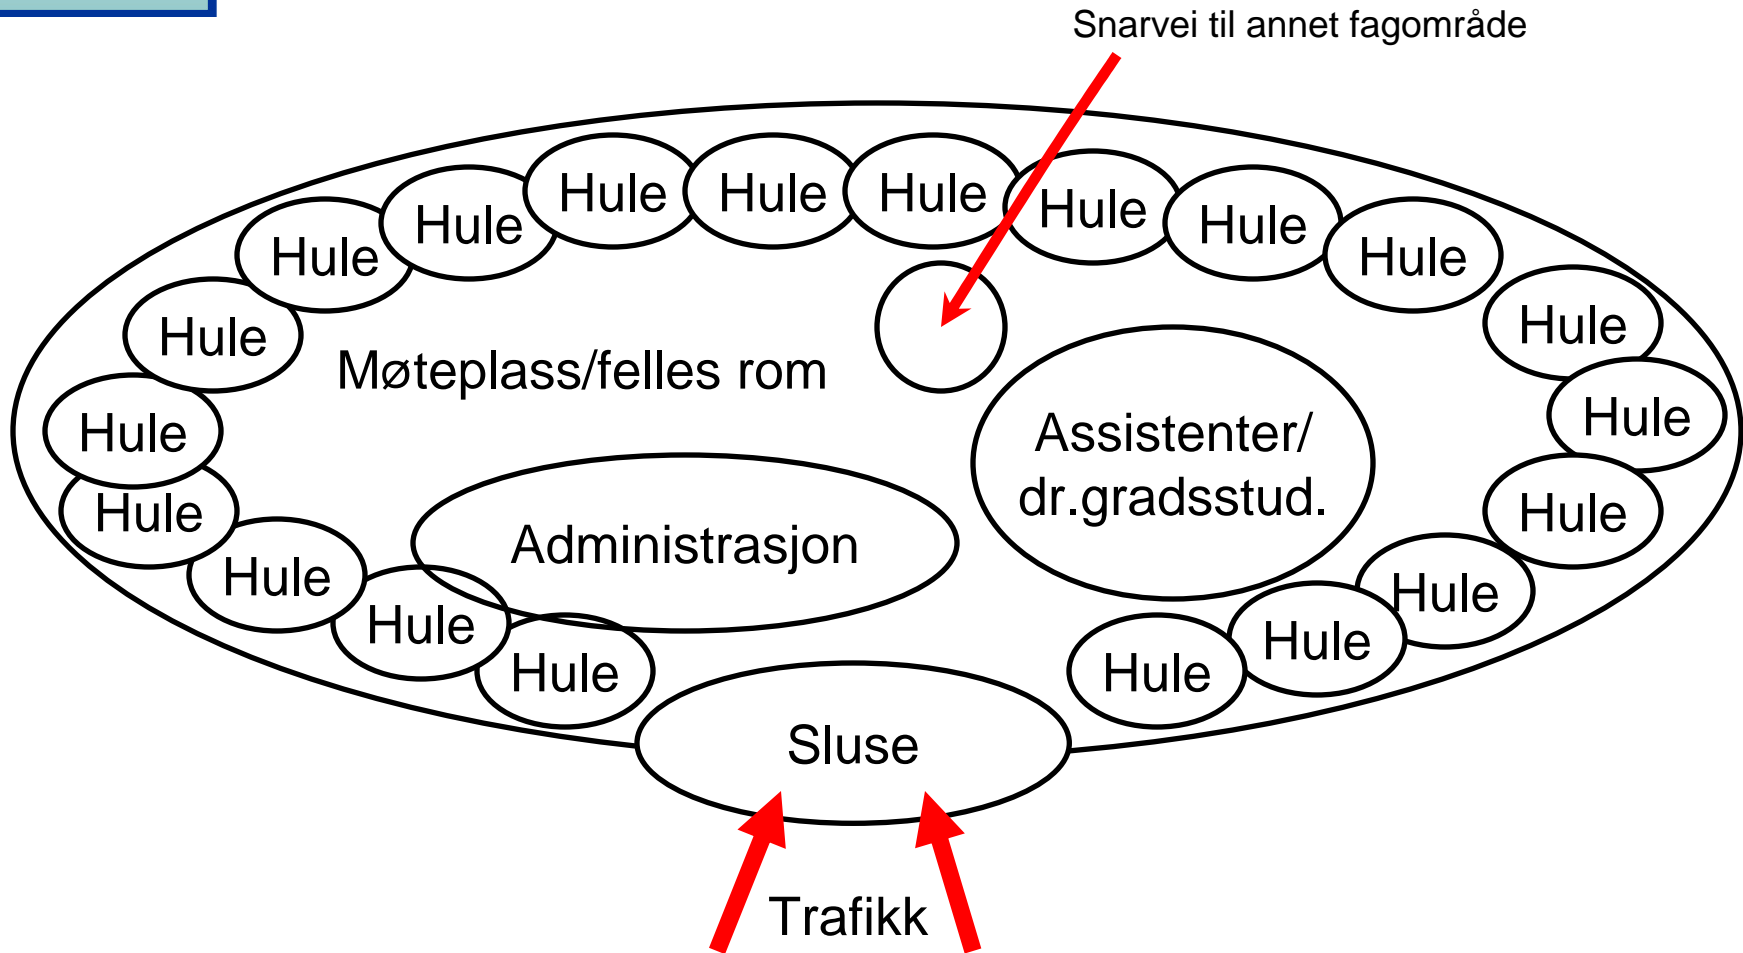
Snarvei til annet fagområde

Hule Hule Hule Hule Hule Hule Hule Hule Hule

Møteplass/felles rom

Hule Hule Hule Hule Hule Hule Hule

Assistenter/ dr.gradsstud.

Administrasjon

Hule Hule Hule Hule Hule Hule Hule

Sluse

Trafikk